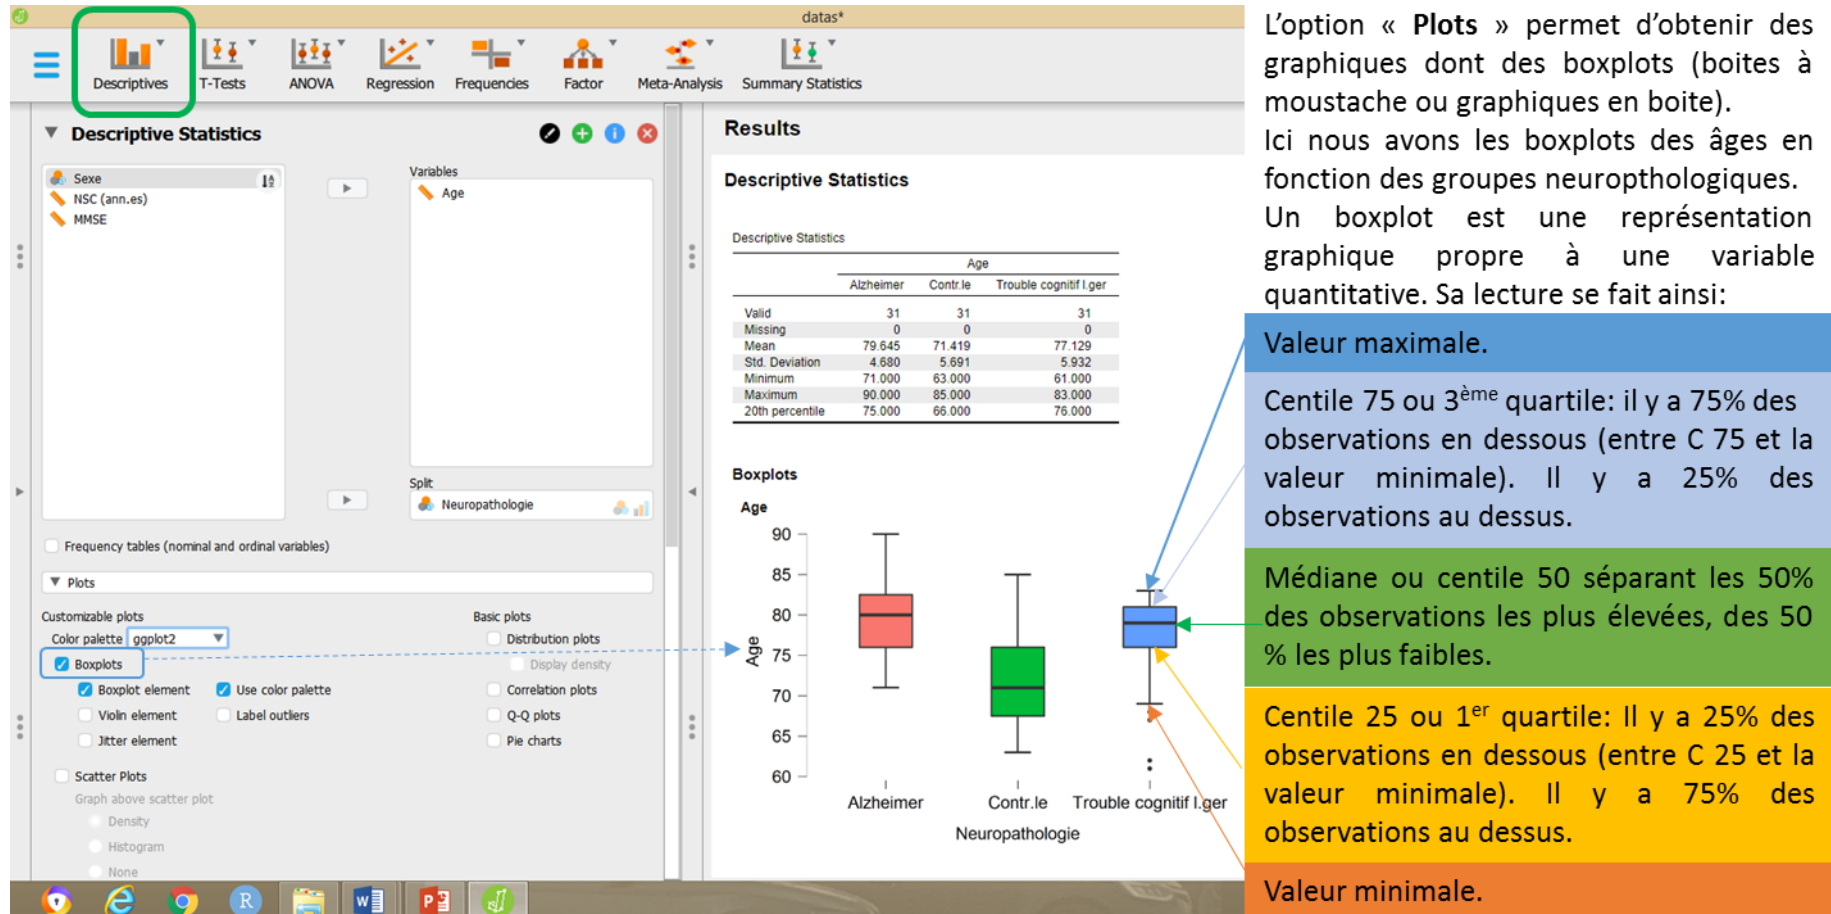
datas*

Descriptives T-Tests ANOVA Regression Frequencies Factor Meta-Analysis Summary Statistics

Descriptive Statistics

Sexe
NSC (ann.es)
MMSE

Variables
Age

Split
Neuropathologie

Frequency tables (nominal and ordinal variables)

Plots

Customizable plots
Color palette ggplot2
Boxplots
Boxplot element
Use color palette
Violin element
Label outliers
Jitter element

Scatter Plots
Graph above scatter plot
Density
Histogram
None

Basic plots
Distribution plots
Display density
Correlation plots
Q-Q plots
Pie charts

Results

Descriptive Statistics

Descriptive Statistics

| | Age | | |
|---|---|---|---|
| | Alzheimer | Contr.le | Trouble cognitif l.ger |
| Valid | 31 | 31 | 31 |
| Missing | 0 | 0 | 0 |
| Mean | 79.645 | 71.419 | 77.129 |
| Std. Deviation | 4.680 | 5.691 | 5.932 |
| Minimum | 71.000 | 63.000 | 61.000 |
| Maximum | 90.000 | 85.000 | 83.000 |
| 20th percentile | 75.000 | 66.000 | 76.000 |

Boxplots

Age

90
85
80
75
70
65
60

Age

Alzheimer Contr.le Trouble cognitif l.ger

Neuropathologie

L'option « **Plots** » permet d'obtenir des graphiques dont des boxplots (boites à moustache ou graphiques en boite).
Ici nous avons les boxplots des âges en fonction des groupes neuropthologiques.
Un boxplot est une représentation graphique propre à une variable quantitative. Sa lecture se fait ainsi:

Valeur maximale.

Centile 75 ou 3$^{ème}$ quartile: il y a 75% des observations en dessous (entre C 75 et la valeur minimale). Il y a 25% des observations au dessus.

Médiane ou centile 50 séparant les 50% des observations les plus élevées, des 50 % les plus faibles.

Centile 25 ou 1$^{er}$ quartile: Il y a 25% des observations en dessous (entre C 25 et la valeur minimale). Il y a 75% des observations au dessus.

Valeur minimale.